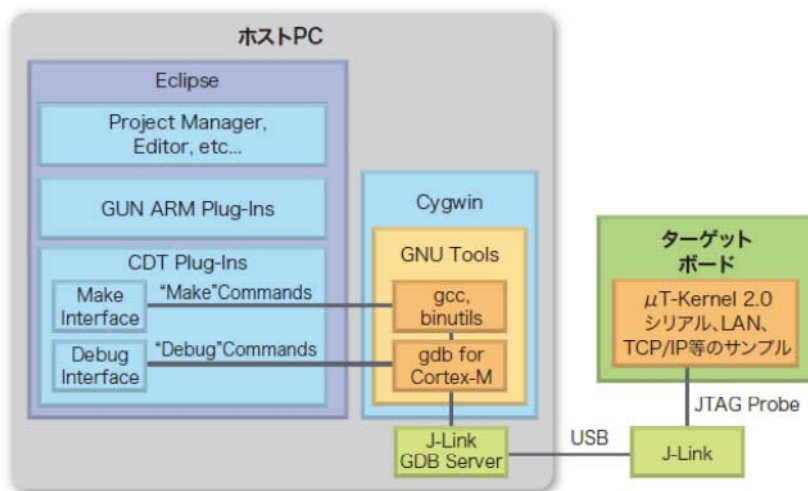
ホストPC

Eclipse

Project Manager, Editor, etc...

GUN ARM Plug-Ins

CDT Plug-Ins

Make Interface

"Make"Commands

Debug Interface

"Debug"Commands

Cygwin

GNU Tools

gcc, binutils

gdb for Cortex-M

J-Link GDB Server

USB

ターゲットボード

$\mu$T-Kernel 2.0 シリアル、LAN、TCP/IP等のサンプル

JTAG Probe

J-Link